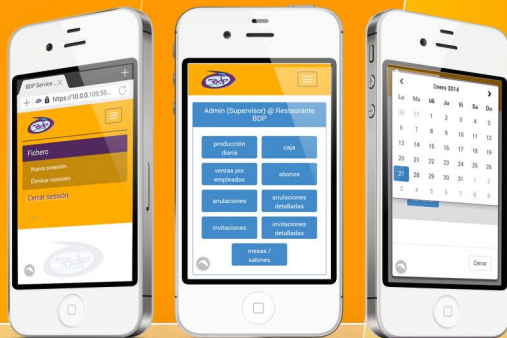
BDP Service ×

https://10.0.0.109:55...

BDP

Fichero

Nueva conexión

Eliminar conexión

Cerrar sesión

BDP

Admin (Supervisor) @ Restaurante BDP

producción diaria

caja

ventas por empleados

abonos

anulaciones

anulaciones detalladas

invitaciones

invitaciones detalladas

mesas / salones

Enero 2014

| Lu | Ma | Mi | Ju | Vi | Sa | Do |
|---|---|---|---|---|---|---|
| 30 | 31 | 1 | 2 | 3 | 4 | 5 |
| 6 | 7 | 8 | 9 | 10 | 11 | 12 |
| 13 | 14 | 15 | 16 | 17 | 18 | 19 |
| 20 | 21 | 22 | 23 | 24 | 25 | 26 |
| 27 | 28 | 29 | 30 | 31 | 1 | 2 |
| 3 | 4 | 5 | 6 | 7 | 8 | 9 |

Cerrar